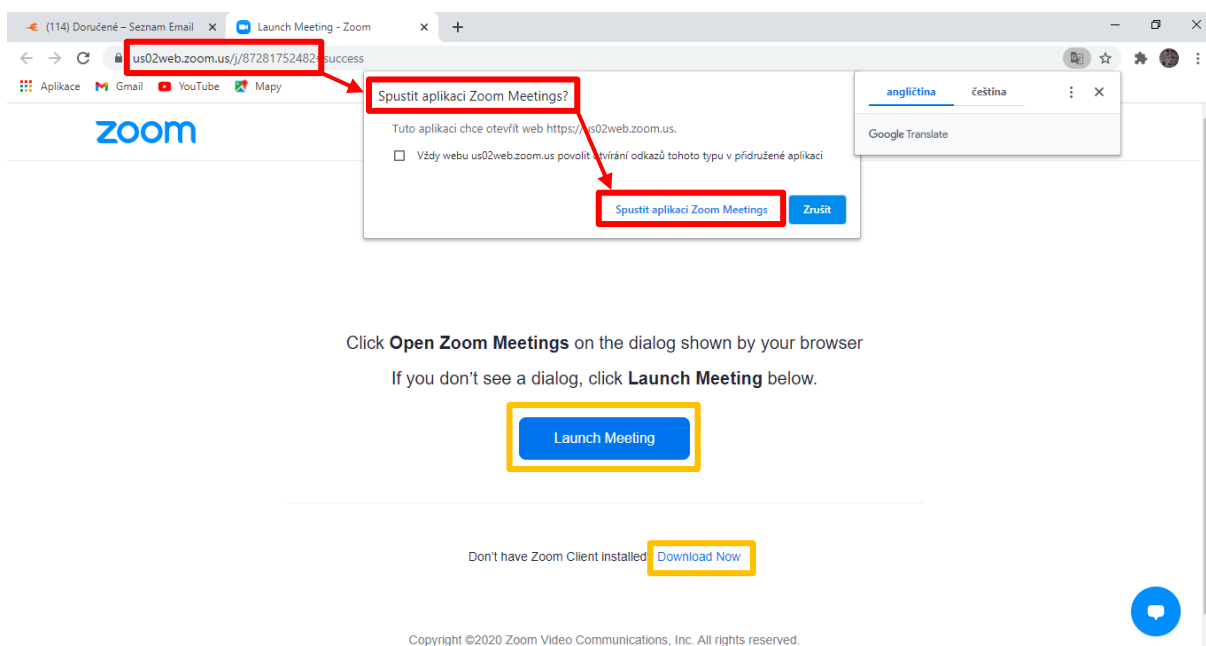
(114) Doručené – Seznam Email ×
Launch Meeting - Zoom ×
+

us02web.zoom.us/j/87281752482#success

Aplikace
Gmail
YouTube
Mapy

zoom

Spustit aplikaci Zoom Meetings?

Tuto aplikaci chce otevřít web https://us02web.zoom.us.

Vždy webu us02web.zoom.us povolit otvírání odkazů tohoto typu v přidružené aplikaci

Spustit aplikaci Zoom Meetings
Zrušit

angličtina
čeština

Google Translate

Click **Open Zoom Meetings** on the dialog shown by your browser

If you don't see a dialog, click **Launch Meeting** below.

Launch Meeting

Don't have Zoom Client installed? Download Now

Copyright ©2020 Zoom Video Communications, Inc. All rights reserved.